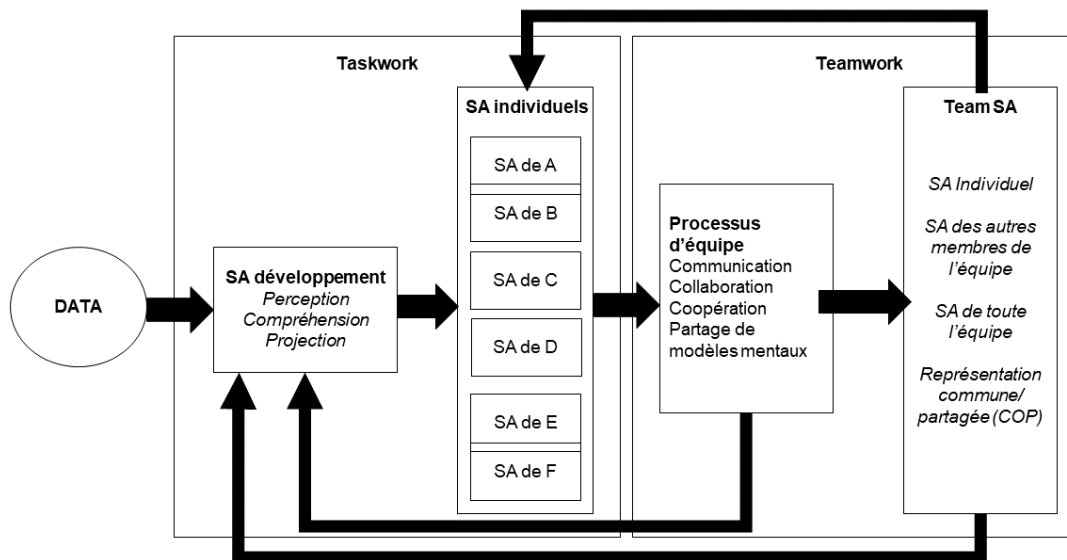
Taskwork

Teamwork

SA individuels

SA de A

SA de B

SA de C

SA de D

SA de E

SA de F

Team SA

SA Individuel

SA des autres membres de l'équipe

SA de toute l'équipe

Représentation commune/ partagée (COP)

DATA

SA développement
Perception
Compréhension
Projection

Processus d'équipe
Communication
Collaboration
Coopération
Partage de modèles mentaux